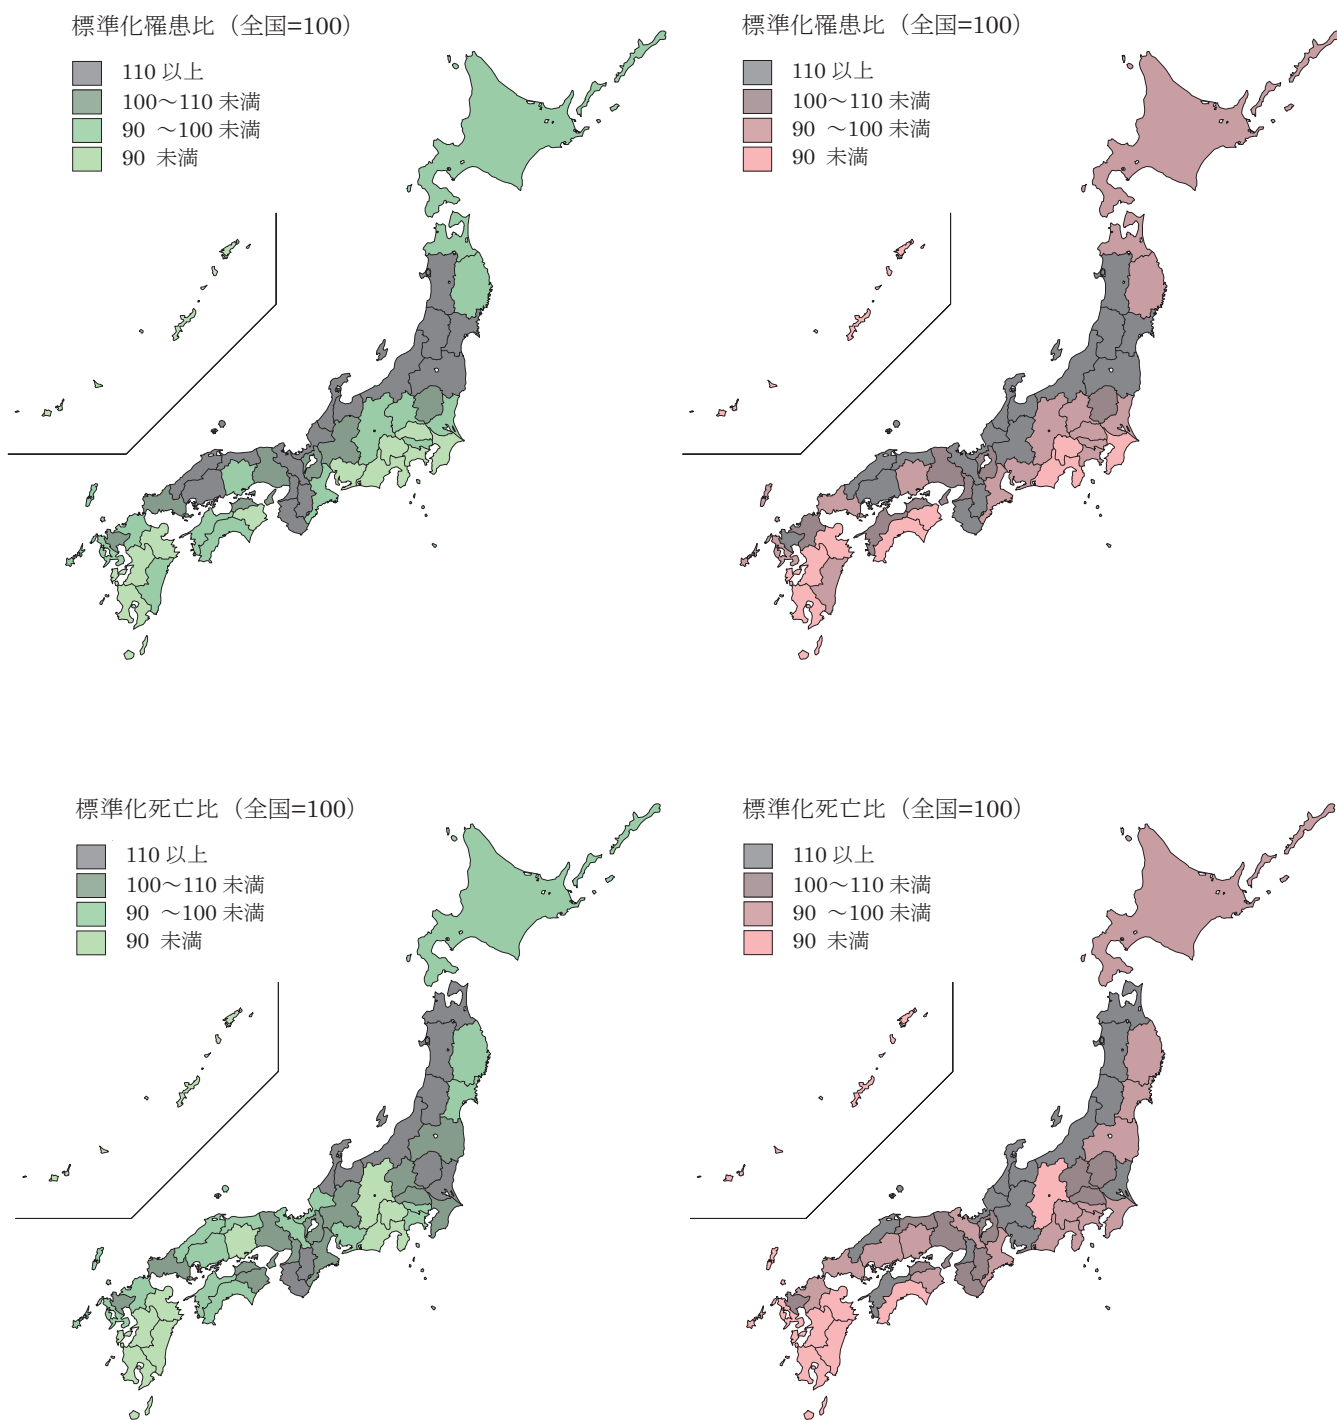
標準化罹患比（全国=100）

110 以上
100～110 未満
90 ～100 未満
90 未満

標準化罹患比（全国=100）

110 以上
100～110 未満
90 ～100 未満
90 未満

標準化死亡比（全国=100）

110 以上
100～110 未満
90 ～100 未満
90 未満

標準化死亡比（全国=100）

110 以上
100～110 未満
90 ～100 未満
90 未満